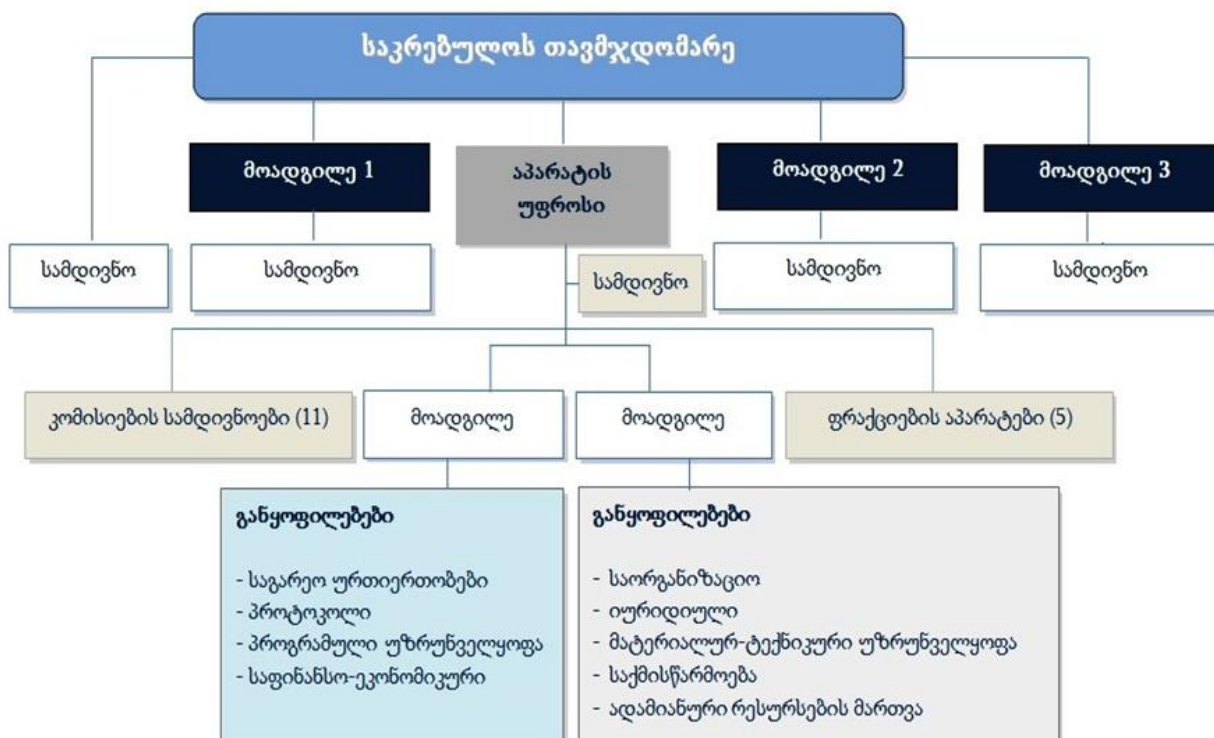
საკრებულოს თავმჯდომარე

მოადგილე 1

აპარატის უფროსი

მოადგილე 2

მოადგილე 3

სამდივნო

სამდივნო

სამდივნო

სამდივნო

სამდივნო

კომისიების სამდივნოები (11)

მოადგილე

მოადგილე

ფრაქციების აპარატები (5)

განყოფილებები

- საგარეო ურთიერთობები
- პროტოკოლი
- პროგრამული უზრუნველყოფა
- საფინანსო-ეკონომიკური

განყოფილებები

- საორგანიზაციო
- იურიდიული
- მატერიალურ-ტექნიკური უზრუნველყოფა
- საქმისწარმოება
- ადამიანური რესურსების მართვა